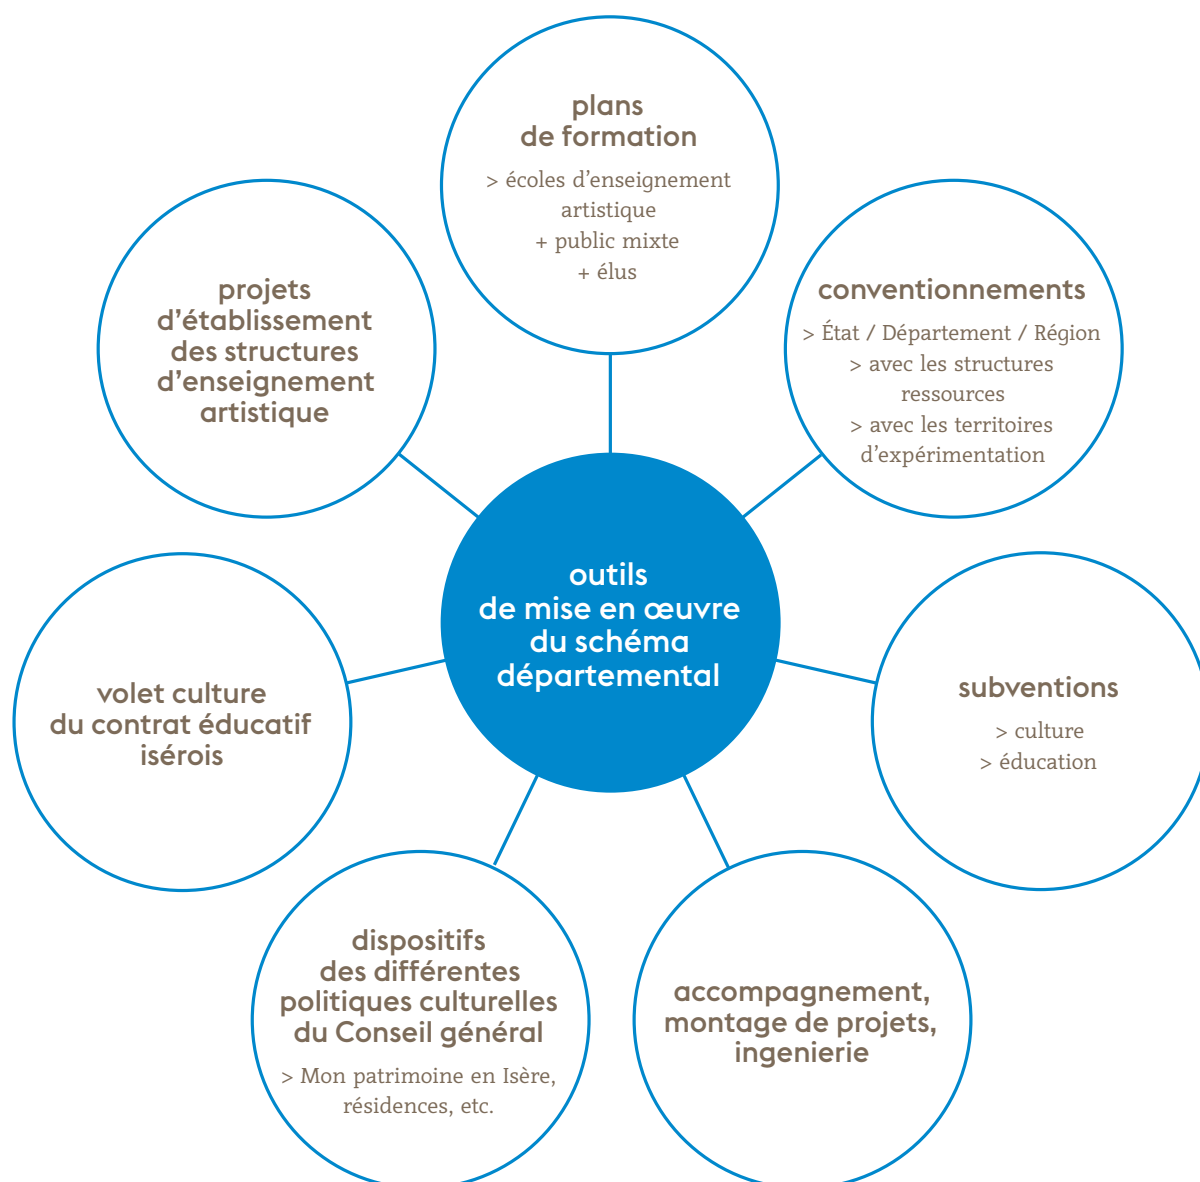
outils de mise en œuvre du schéma départemental

plans de formation

> écoles d'enseignement artistique
+ public mixte
+ élus

conventionnements

> État / Département / Région
> avec les structures ressources
> avec les territoires d'expérimentation

subventions

> culture
> éducation

accompagnement, montage de projets, ingenierie

dispositifs des différentes politiques culturelles du Conseil général

> Mon patrimoine en Isère, résidences, etc.

volet culture du contrat éducatif isérois

projets d'établissement des structures d'enseignement artistique